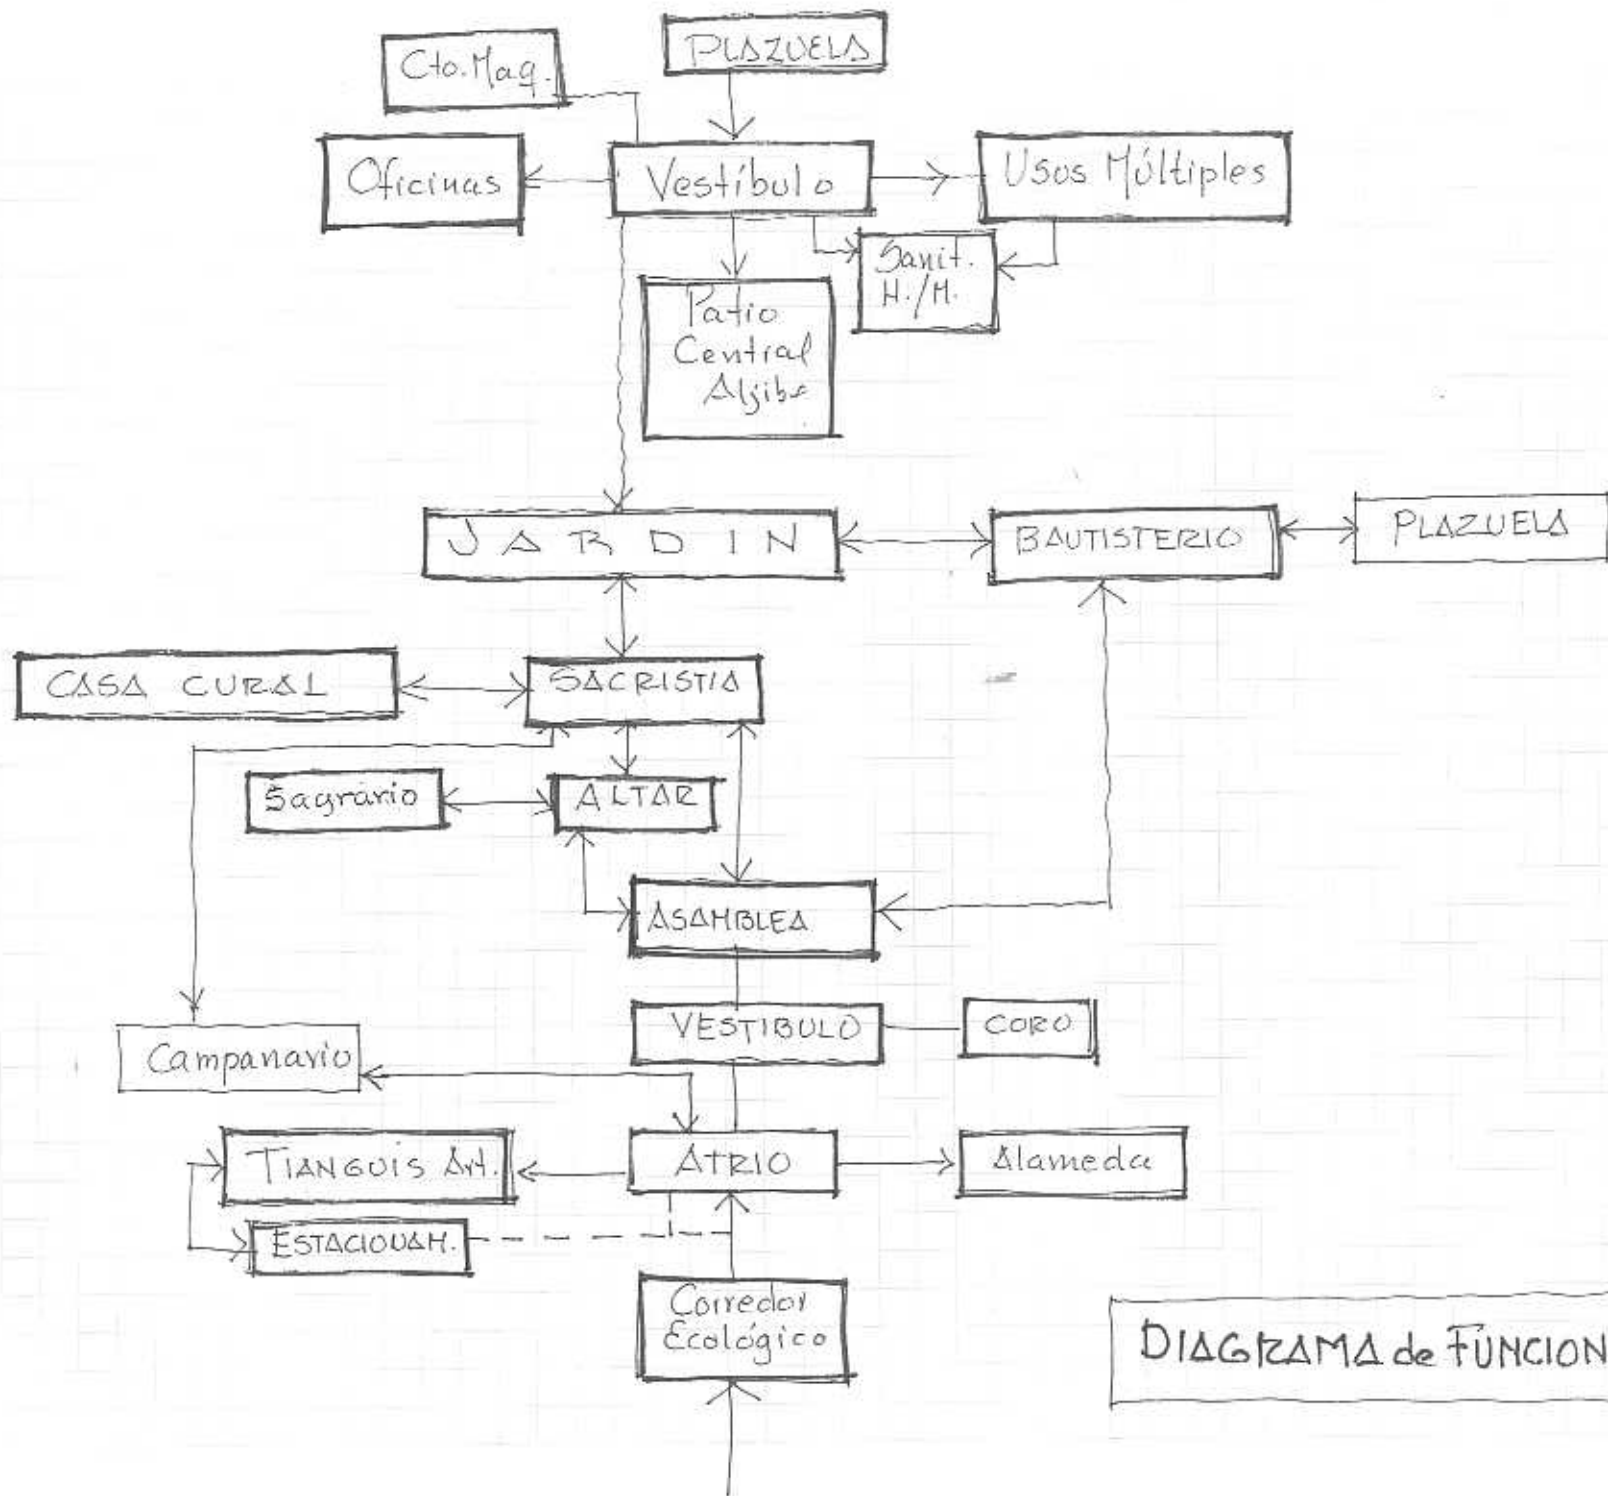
Cto. Maq.

PLAZUELA

Oficinas

Vestíbulo

Usos Múltiples

Sanit. H./M.

Patio Central Aljibe

JARDIN

BAUTISTERIO

PLAZUELA

CASA CURAL

SACRISTIA

Sagrario

ALTAR

ASAMBLEA

VESTIBULO

CORO

Campanario

TIANGUIS Art.

ATRIO

Alameda

ESTACIONAM.

Corredor Ecológico

DIAGRAMA de FUNCION